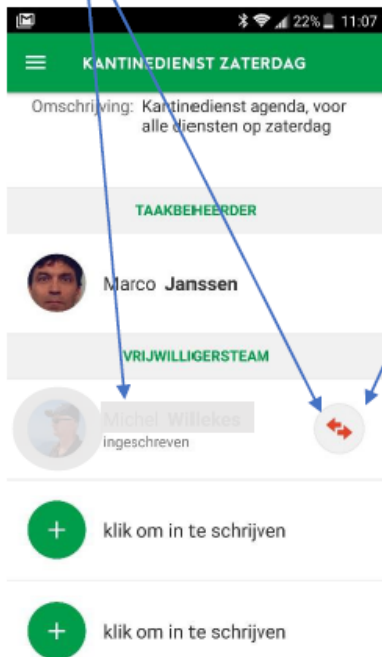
22% 11:07

KANTINEDIENST ZATERDAG

Omschrijving: Kantinedienst agenda, voor alle diensten op zaterdag

TAAKBEHEERDER

Marco Janssen

VRIJWILLIGERSTEAM

Michel Willekes
ingeschreven

klik om in te schrijven

klik om in te schrijven